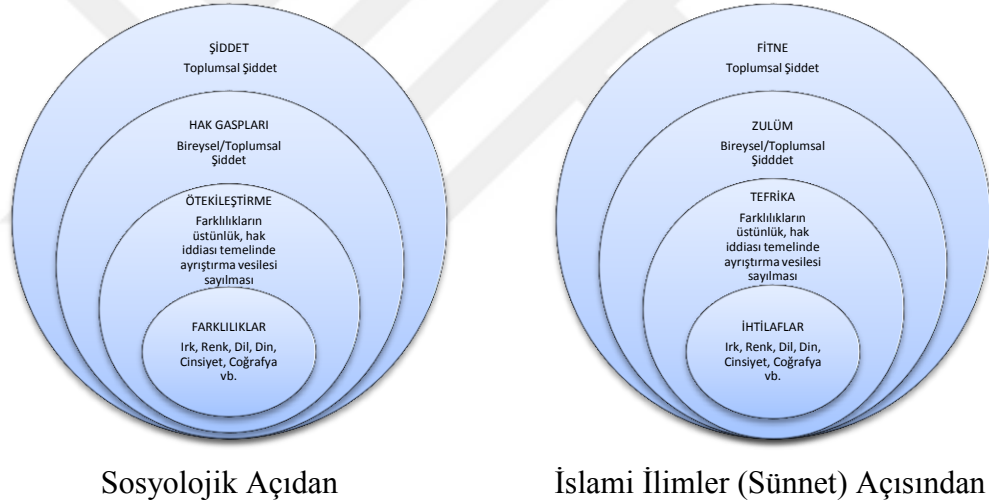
ŞİDDET
Toplumsal Şiddet

HAK GASPLARI
Bireysel/Toplumsal Şiddet

ÖTEKİLEŞTİRME
Farklılıkların üstünlük, hak iddiası temelinde ayrıştırma vesilesi sayılması

FARKLILIKLAR
Irk, Renk, Dil, Din, Cinsiyet, Coğrafya vb.

Sosyolojik Açıdan

FİTNE
Toplumsal Şiddet

ZULÜM
Bireysel/Toplumsal Şiddet

TEFRİKA
Farklılıkların üstünlük, hak iddiası temelinde ayrıştırma vesilesi sayılması

İHTİLAFLAR
Irk, Renk, Dil, Din, Cinsiyet, Coğrafya vb.

İslami İlimler (Sünnet) Açısından